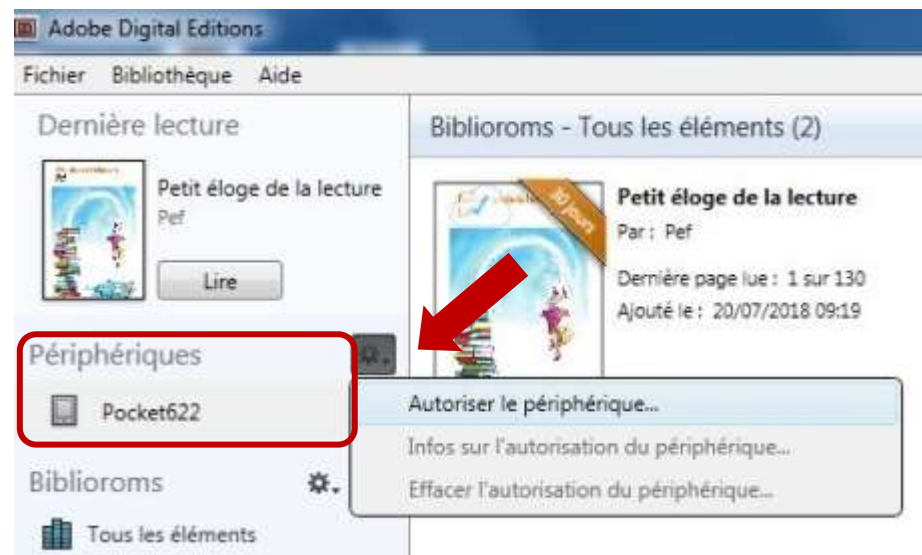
Adobe Digital Editions

Fichier Bibliothèque Aide

Dernière lecture

Petit éloge de la lecture
Pef

Lire

Biblioroms - Tous les éléments (2)

30 jours

Petit éloge de la lecture
Par : Pef

Dernière page lue : 1 sur 130
Ajouté le : 20/07/2018 09:19

Périphériques

Pocket622

Autoriser le périphérique...
Infos sur l'autorisation du périphérique...
Effacer l'autorisation du périphérique...

Biblioroms

Tous les éléments